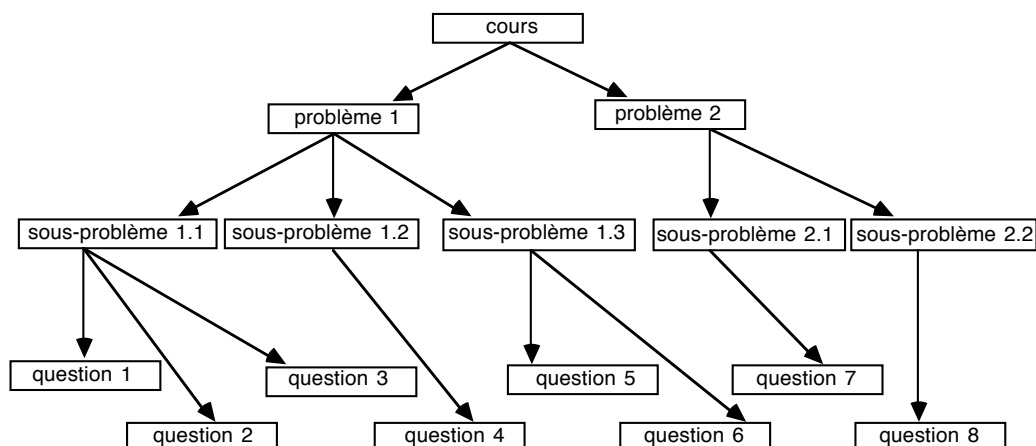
cours

problème 1

problème 2

sous-problème 1.1

sous-problème 1.2

sous-problème 1.3

sous-problème 2.1

sous-problème 2.2

question 1

question 3

question 5

question 7

question 2

question 4

question 6

question 8